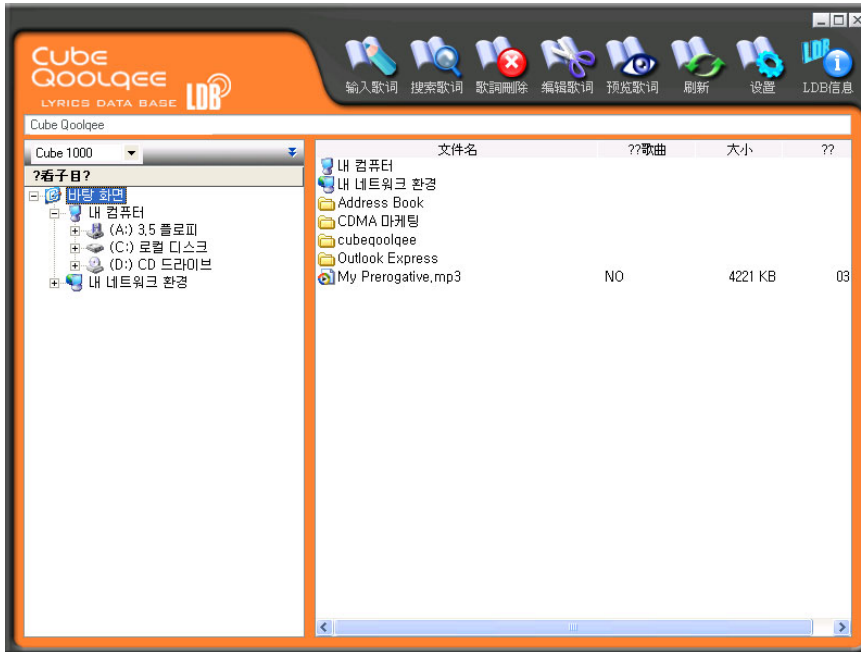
Cube Qoolqee
LYRICS DATA BASE LDB

输入歌词 搜索歌词 歌詞刪除 编辑歌词 预览歌词 刷新 设置 LDB信息

Cube Qoolqee

Cube 1000

?看子目?

바탕 화면
내 컴퓨터
(A:) 3.5 플로피
(C:) 로컬 디스크
(D:) CD 드라이브
내 네트워크 환경

| 文件名 | ??歌曲 | 大小 | ?? |
|---|---|---|---|
| 내 컴퓨터 | | | |
| 내 네트워크 환경 | | | |
| Address Book | | | |
| CDMA 마케팅 | | | |
| cubeqoolqee | | | |
| Outlook Express | | | |
| My Prerogative.mp3 | NO | 4221 KB | 03 |